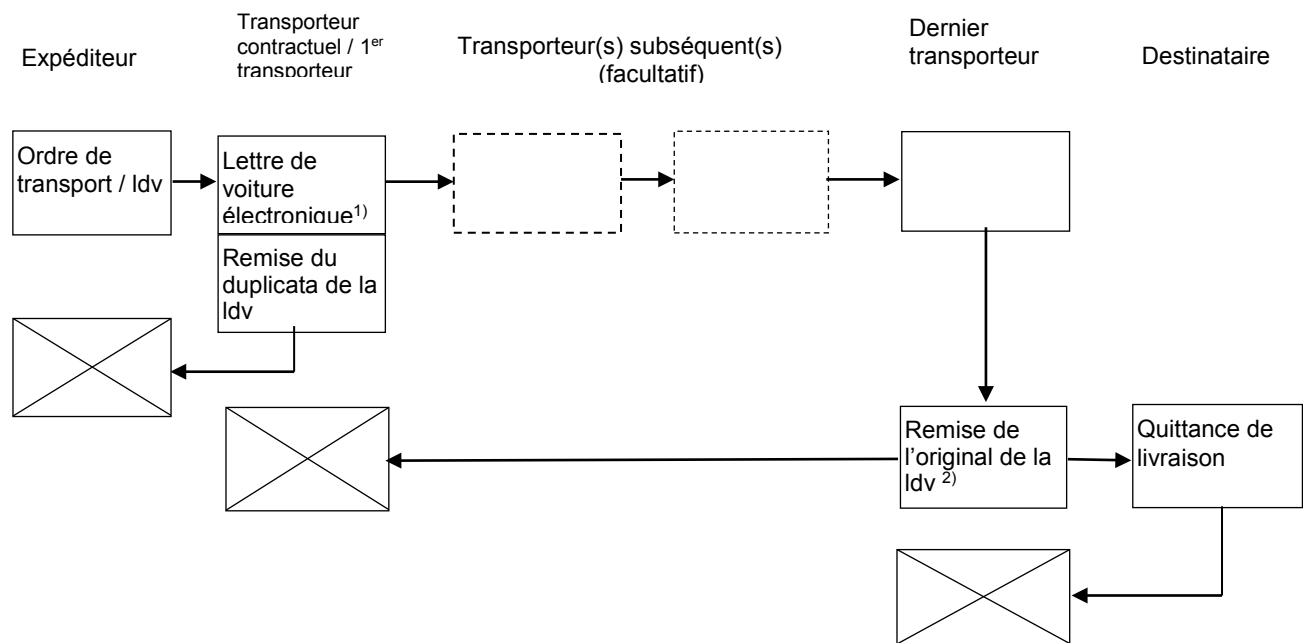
Expéditeur

Transporteur contractuel / 1$^{er}$ transporteur

Transporteur(s) subséquent(s) (facultatif)

Dernier transporteur

Destinataire

Ordre de transport / ldv

Lettre de voiture électronique$^{1)}$

Remise du duplicata de la ldv

Remise de l'original de la ldv $^{2)}$

Quittance de livraison